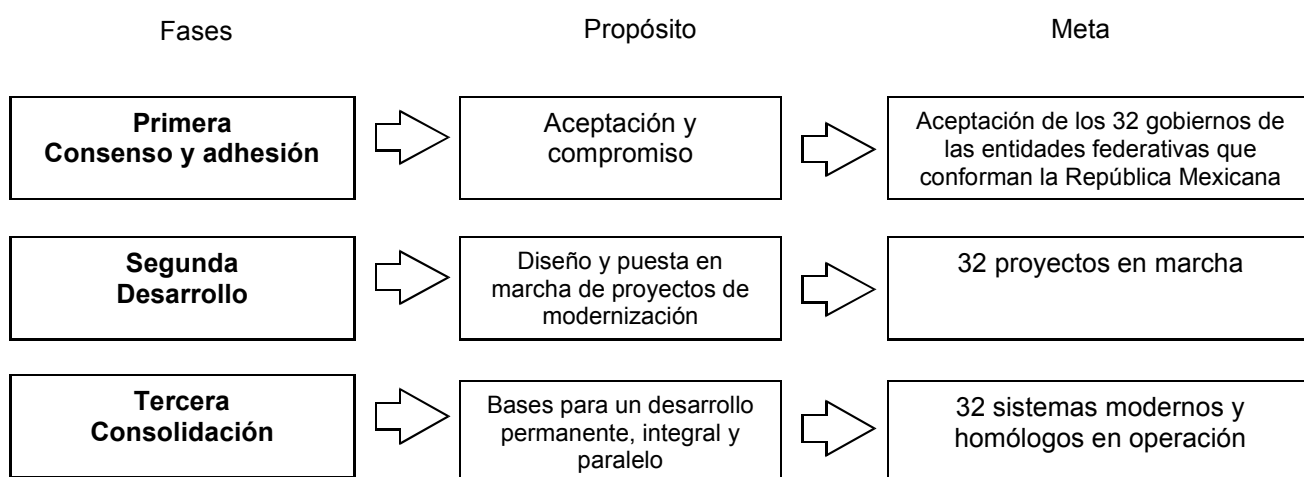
Fases

Propósito

Meta

Primera
Consenso y adhesión

Aceptación y compromiso

Aceptación de los 32 gobiernos de las entidades federativas que conforman la República Mexicana

Segunda
Desarrollo

Diseño y puesta en marcha de proyectos de modernización

32 proyectos en marcha

Tercera
Consolidación

Bases para un desarrollo permanente, integral y paralelo

32 sistemas modernos y homólogos en operación